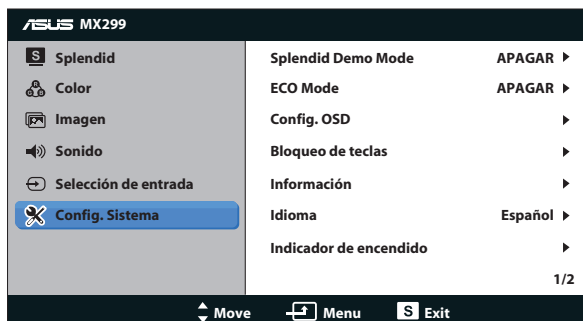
ASUS MX299

S Splendid
Color
Imagen
Sonido
Selección de entrada
Config. Sistema

Splendid Demo Mode APAGAR ▶
ECO Mode APAGAR ▶
Config. OSD ▶
Bloqueo de teclas ▶
Información ▶
Idioma Español ▶
Indicador de encendido ▶
1/2

Move Menu S Exit